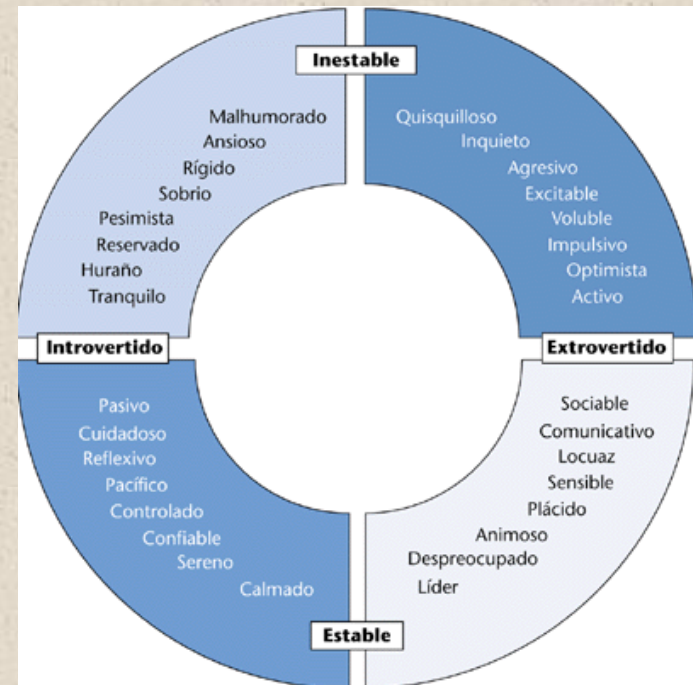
Inestable

Malhumorado
Ansioso
Rígido
Sobrio
Pesimista
Reservado
Huraño
Tranquilo

Quisquilloso
Inquieto
Agresivo
Excitable
Voluble
Impulsivo
Optimista
Activo

Introvertido

Extrovertido

Pasivo
Cuidadoso
Reflexivo
Pacífico
Controlado
Confiable
Sereno
Calmado

Sociable
Comunicativo
Locuaz
Sensible
Plácido
Animoso
Despreocupado
Líder

Estable